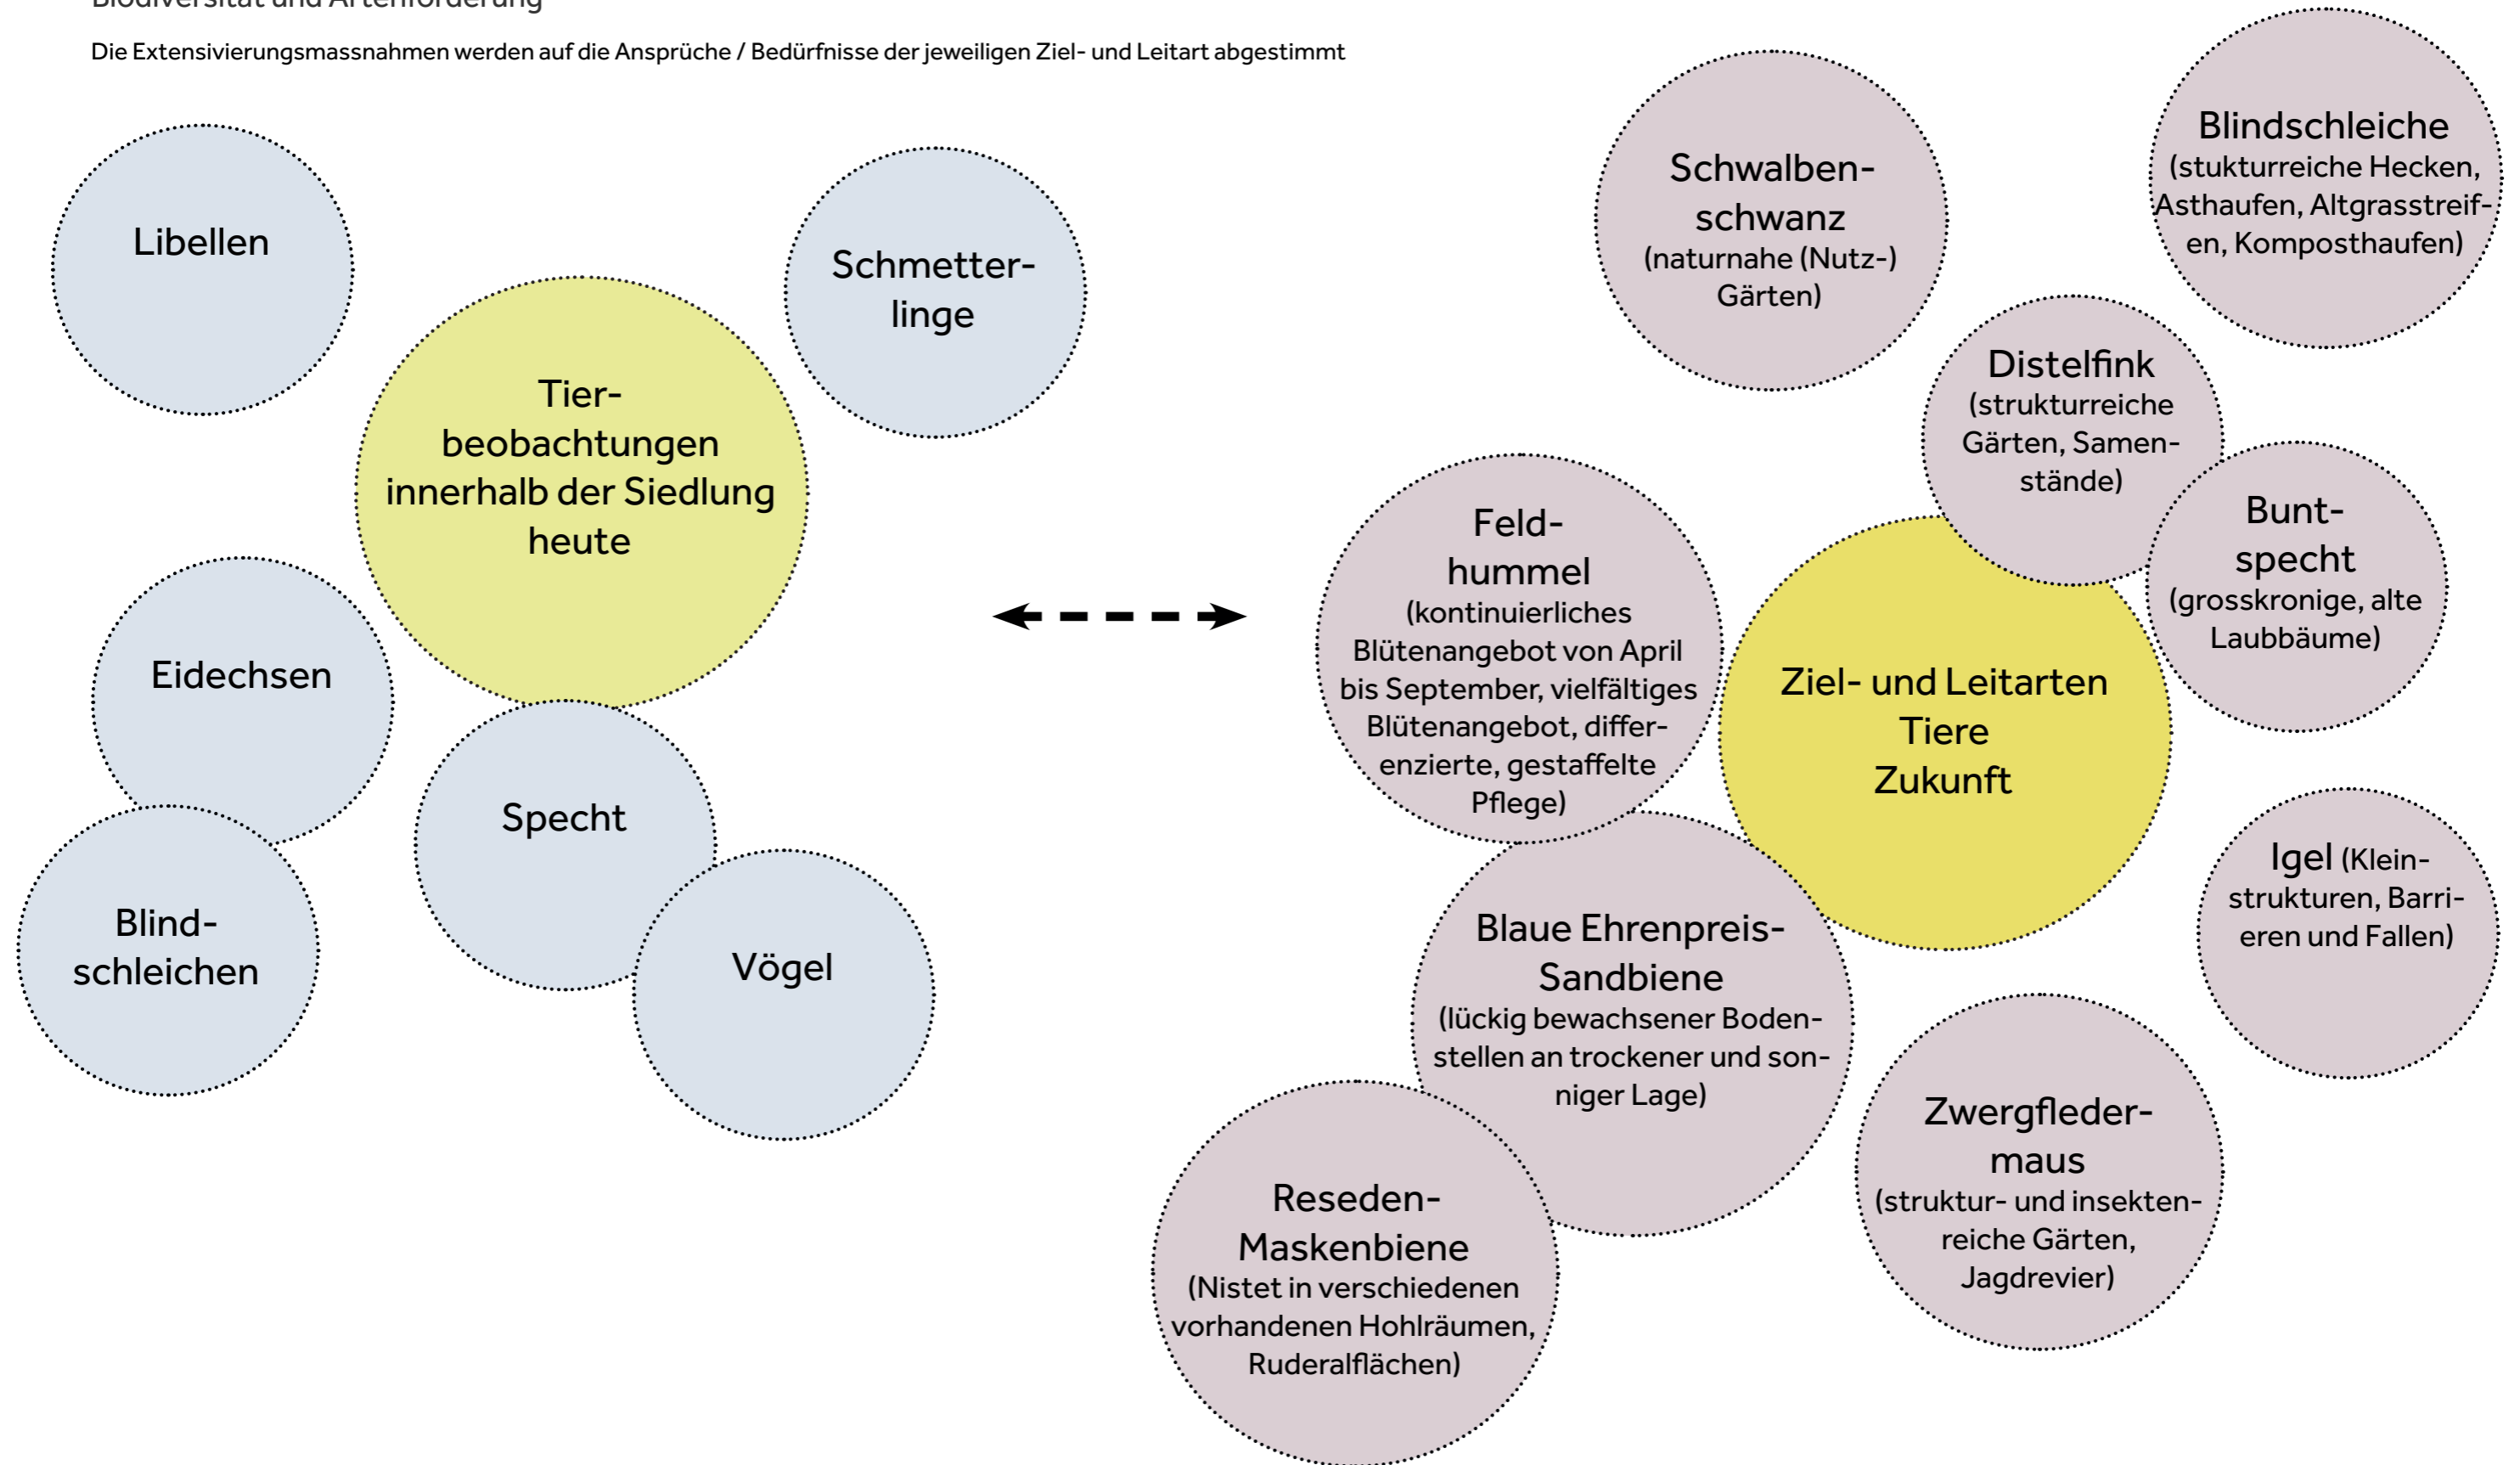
Biodiversität und Artenförderung

Die Extensivierungsmassnahmen werden auf die Ansprüche / Bedürfnisse der jeweiligen Ziel- und Leitart abgestimmt

Libellen

Schmetterlinge

Tierbeobachtungen innerhalb der Siedlung heute

Eidechsen

Specht

Blindschleichen

Vögel

Schwalbenschwanz (naturnahe (Nutz-) Gärten)

Blindschleiche (stukturreiche Hecken, Asthaufen, Altgrasstreifen, Komposthaufen)

Distelfink (strukturreiche Gärten, Samenstände)

Feldhummel (kontinuierliches Blütenangebot von April bis September, vielfältiges Blütenangebot, differenzierte, gestaffelte Pflege)

Buntspecht (grosskronige, alte Laubbäume)

Ziel- und Leitarten Tiere Zukunft

Igel (Kleinstrukturen, Barrieren und Fallen)

Blaue Ehrenpreis-Sandbiene (lückig bewachsener Bodenstellen an trockener und sonniger Lage)

Zwergfledermaus (struktur- und insektenreiche Gärten, Jagdrevier)

Reseden-Maskenbiene (Nistet in verschiedenen vorhandenen Hohlräumen, Ruderalflächen)